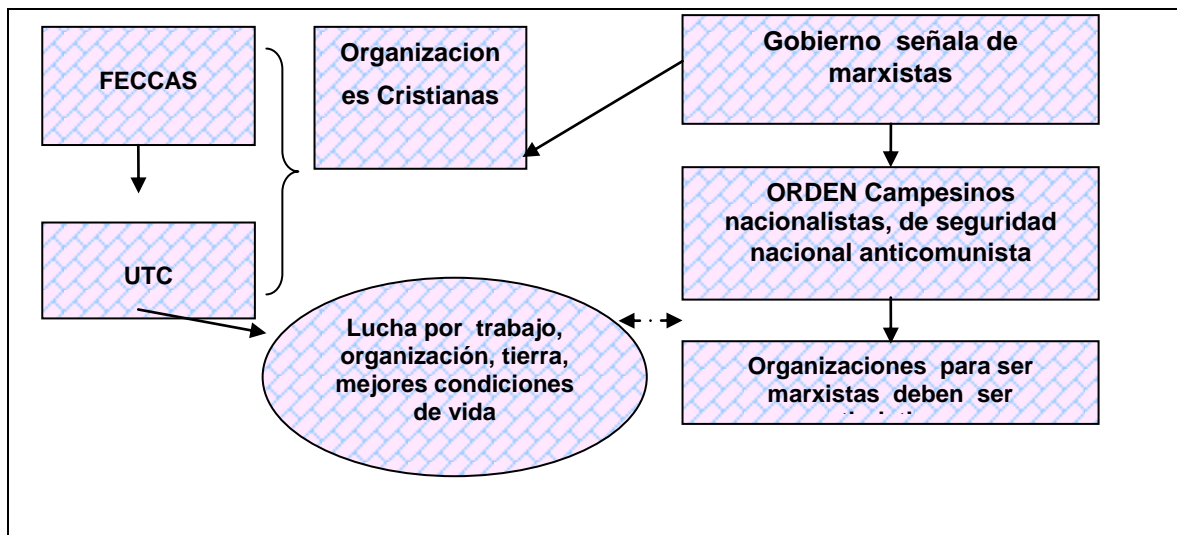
FECCAS

UTC

Organizacion es Cristianas

Gobierno señala de marxistas

ORDEN Campesinos nacionalistas, de seguridad nacional anticomunista

Lucha por trabajo, organización, tierra, mejores condiciones de vida

Organizaciones para ser marxistas deben ser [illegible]